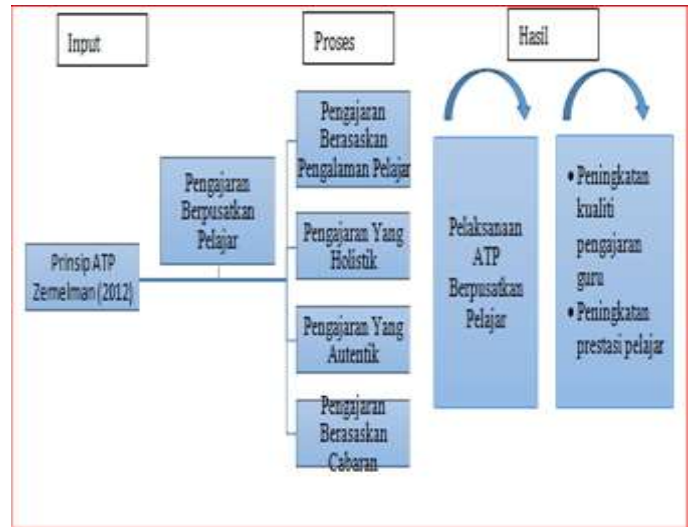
Input

Proses

Hasil

Prinsip ATP Zemelman (2012)

Pengajaran Berpusatkan Pelajar

Pengajaran Berasaskan Pengalaman Pelajar

Pengajaran Yang Holistik

Pengajaran Yang Autentik

Pengajaran Berasaskan Cabaran

Pelaksanaan ATP Berpusatkan Pelajar

• Peningkatan kualiti pengajaran guru
• Peningkatan prestasi pelajar